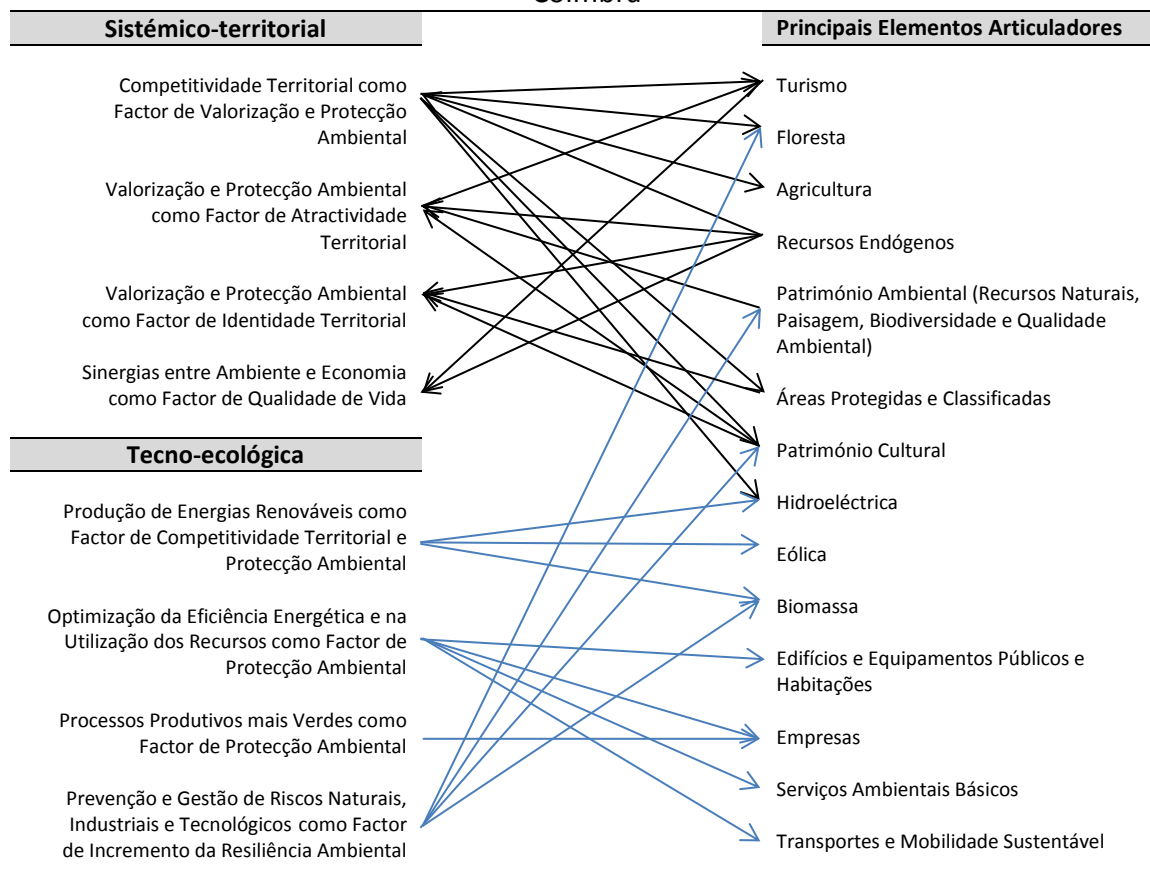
Coimbra

Sistémico-territorial

Competitividade Territorial como Factor de Valorização e Protecção Ambiental

Valorização e Protecção Ambiental como Factor de Atractividade Territorial

Valorização e Protecção Ambiental como Factor de Identidade Territorial

Sinergias entre Ambiente e Economia como Factor de Qualidade de Vida

Tecno-ecológica

Produção de Energias Renováveis como Factor de Competitividade Territorial e Protecção Ambiental

Optimização da Eficiência Energética e na Utilização dos Recursos como Factor de Protecção Ambiental

Processos Produtivos mais Verdes como Factor de Protecção Ambiental

Prevenção e Gestão de Riscos Naturais, Industriais e Tecnológicos como Factor de Incremento da Resiliência Ambiental

Principais Elementos Articuladores

Turismo

Floresta

Agricultura

Recursos Endógenos

Património Ambiental (Recursos Naturais, Paisagem, Biodiversidade e Qualidade Ambiental)

Áreas Protegidas e Classificadas

Património Cultural

Hidroeléctrica

Eólica

Biomassa

Edifícios e Equipamentos Públicos e Habitações

Empresas

Serviços Ambientais Básicos

Transportes e Mobilidade Sustentável